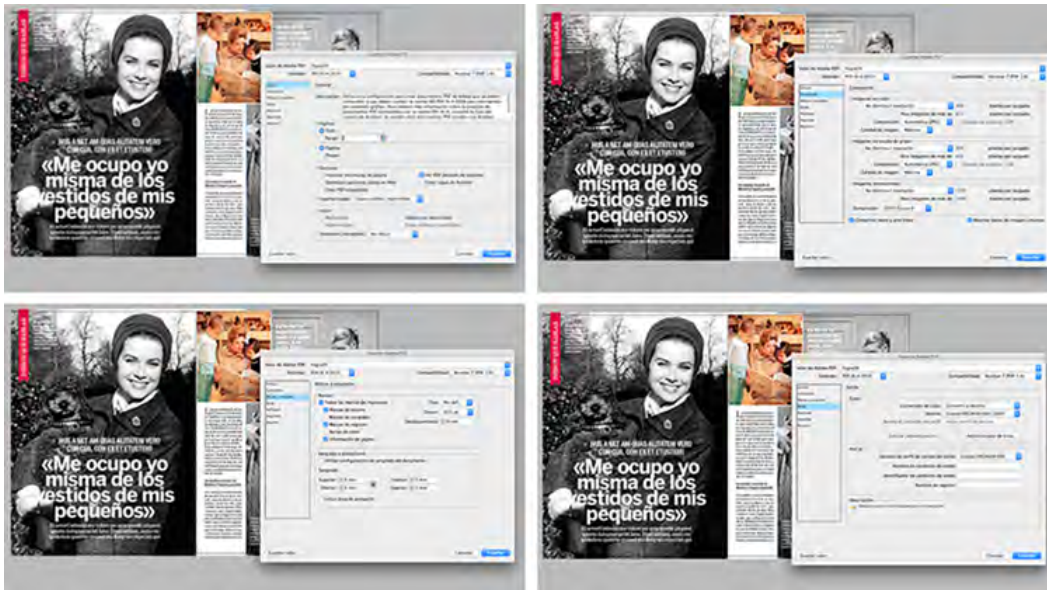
«Me ocupo yo misma de los vestidos de mis pequeños»

«Me ocupo yo misma de los vestidos de mis pequeños»

«Me ocupo yo misma de los vestidos de mis pequeños»

«Me ocupo yo misma de los vestidos de mis pequeños»